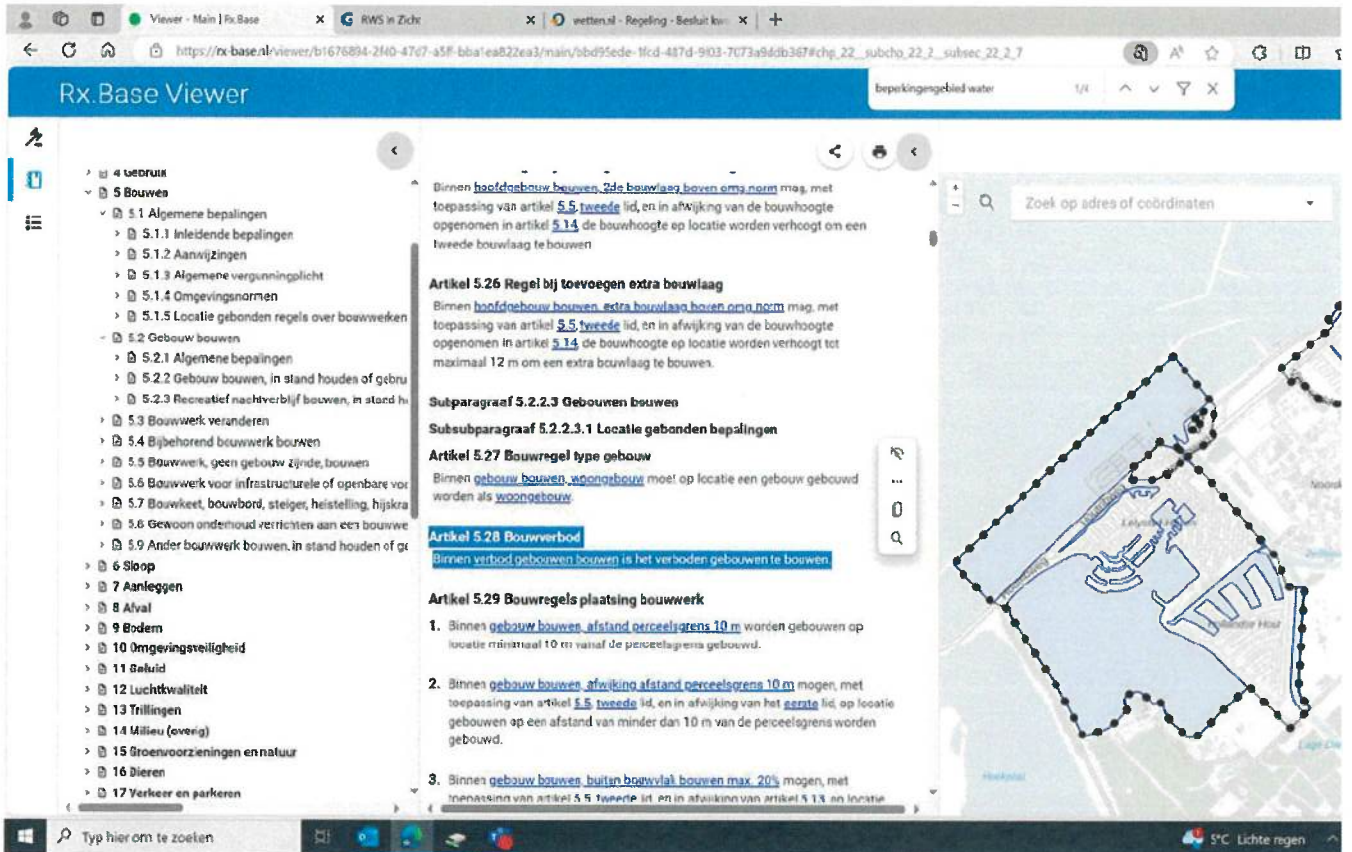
Viewer - Main | Rx.Base
RWS in Zicht
wetten.nl - Regeling - Besluit kw
https://rx-base.nl/viewer/b1676894-2f40-47d7-a5ff-bba1ea822ea3/main/bbd95ede-1fcd-487d-9103-7c73a9ddb367#chp_22_subchp_22_2_subsec_22_2_7

Rx.Base Viewer

beperkingengebied water 1/4

4 Gebruik
5 Bouwen
5.1 Algemene bepalingen
5.1.1 Inleidende bepalingen
5.1.2 Aanwijzingen
5.1.3 Algemene vergunningplicht
5.1.4 Omgevingsnormen
5.1.5 Locatie gebonden regels over bouwwerken
5.2 Gebouw bouwen
5.2.1 Algemene bepalingen
5.2.2 Gebouw bouwen, in stand houden of gebru
5.2.3 Recreatief nachtverblijf bouwen, in stand h
5.3 Bouwwerk veranderen
5.4 Bijbehorend bouwwerk bouwen
5.5 Bouwwerk, geen gebouw zijnde, bouwen
5.6 Bouwwerk voor infrastructurele of openbare voo
5.7 Bouwkeet, bouwbord, steiger, heistelling, hijskra
5.8 Gewoon onderhoud verrichten aan een bouwwe
5.9 Ander bouwwerk bouwen, in stand houden of ge
6 Sloop
7 Aanleggen
8 Afval
9 Bodem
10 Omgevingsveiligheid
11 Geluid
12 Luchtkwaliteit
13 Trillingen
14 Milieu (overig)
15 Groenvoorzieningen en natuur
16 Dieren
17 Verkeer en parkeren

Binnen hoofdgebouw bouwen, 2de bouwlaag boven omg.norm mag, met toepassing van artikel 5.5, tweede lid, en in afwijking van de bouwhoogte opgenomen in artikel 5.14, de bouwhoogte op locatie worden verhoogd om een tweede bouwlaag te bouwen.

Artikel 5.26 Regel bij toevoegen extra bouwlaag
Binnen hoofdgebouw bouwen, extra bouwlaag boven omg.norm mag, met toepassing van artikel 5.5, tweede lid, en in afwijking van de bouwhoogte opgenomen in artikel 5.14, de bouwhoogte op locatie worden verhoogd tot maximaal 12 m om een extra bouwlaag te bouwen.

Subparagraaf 5.2.2.3 Gebouwen bouwen
Subsubparagraaf 5.2.2.3.1 Locatie gebonden bepalingen
Artikel 5.27 Bouwregel type gebouw
Binnen gebouw bouwen, woongebouw moet op locatie een gebouw gebouwd worden als woongebouw.

Artikel 5.28 Bouwverbod
Binnen verbod gebouwen bouwen is het verboden gebouwen te bouwen.

Artikel 5.29 Bouwregels plaatsing bouwwerk
1. Binnen gebouw bouwen, afstand perceelsgrens 10 m worden gebouwen op locatie minimaal 10 m vanaf de perceelsgrens gebouwd.

2. Binnen gebouw bouwen, afwijking afstand perceelsgrens 10 m mogen, met toepassing van artikel 5.5, tweede lid, en in afwijking van het eerste lid, op locatie gebouwen op een afstand van minder dan 10 m van de perceelsgrens worden gebouwd.

3. Binnen gebouw bouwen, buiten bouwvlak bouwen max. 20% mogen, met toepassing van artikel 5.5, tweede lid, en in afwijking van artikel 5.13, op locatie

Zoek op adres of coördinaten

Typ hier om te zoeken
5°C Lichte regen